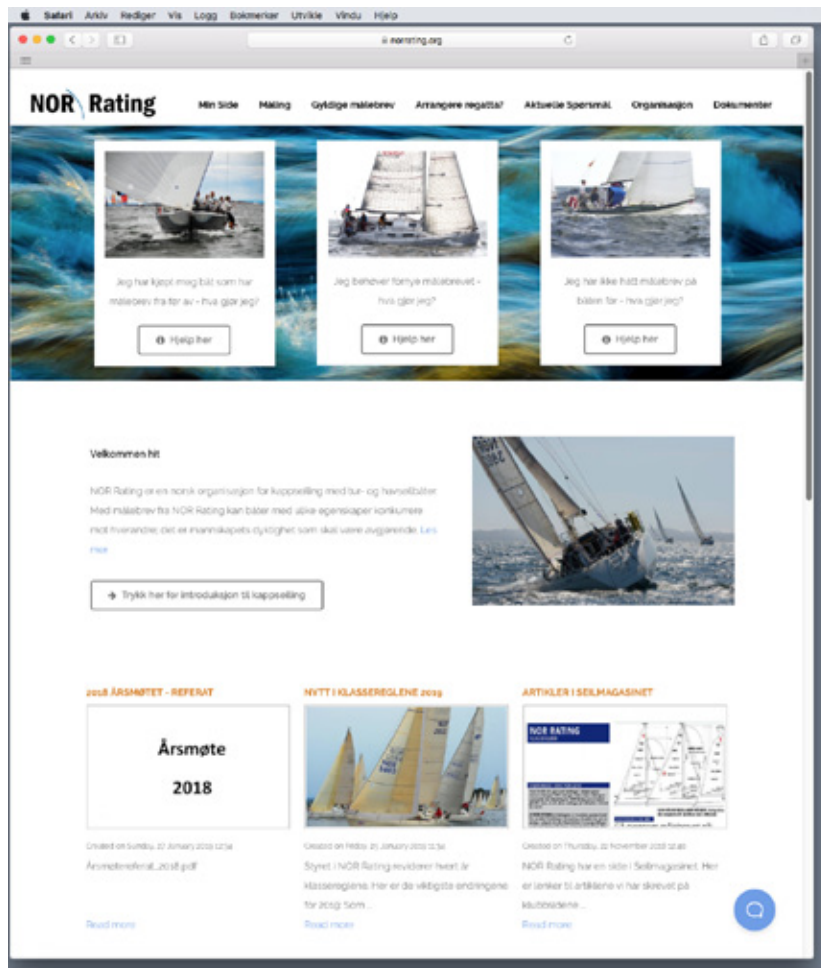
Safari Arkiv Rediger Vis Logg Bokmerker Utvikle Vindu Hjelp

norrating.org

NOR Rating

Min Side Måling Gyldige målebrev Arrangere regatta? Aktuelle Spørsmål Organisasjon Dokumenter

Jeg har kjøpt meg båt som har målebrev fra før av - hva gjør jeg?

Hjelp her

Jeg behøver fornye målebrevet - hva gjør jeg?

Hjelp her

Jeg har ikke hatt målebrev på båten før - hva gjør jeg?

Hjelp her

Velkommen hit

NOR Rating er en norsk organisasjon for kappseiling med tur- og havseilbåter. Med målebrev fra NOR Rating kan båter med ulike egenskaper konkurrere mot hverandre; det er mannskapets dyktighet som skal være avgjørende. Les mer

Trykk her for introduksjon til kappseiling

2018 ÅRSMØTET - REFERAT

Årsmøte 2018

Created on Sunday, 27 January 2019 12:54

Årsmøtereferat_2018.pdf

Read more

NYTT I KLASSEREGLENE 2019

Created on Friday, 25 January 2019 11:54

Styret i NOR Rating reviderer hvert år klassereglene. Her er de viktigste endringene for 2019: Som...

Read more

ARTIKLER I SEILMAGASINET

NOR RATING

Created on Thursday, 22 November 2018 12:46

NOR Rating har en side i Seilmagasinet. Her lenker til artiklene vi har skrevet på klubbsidene...

Read more